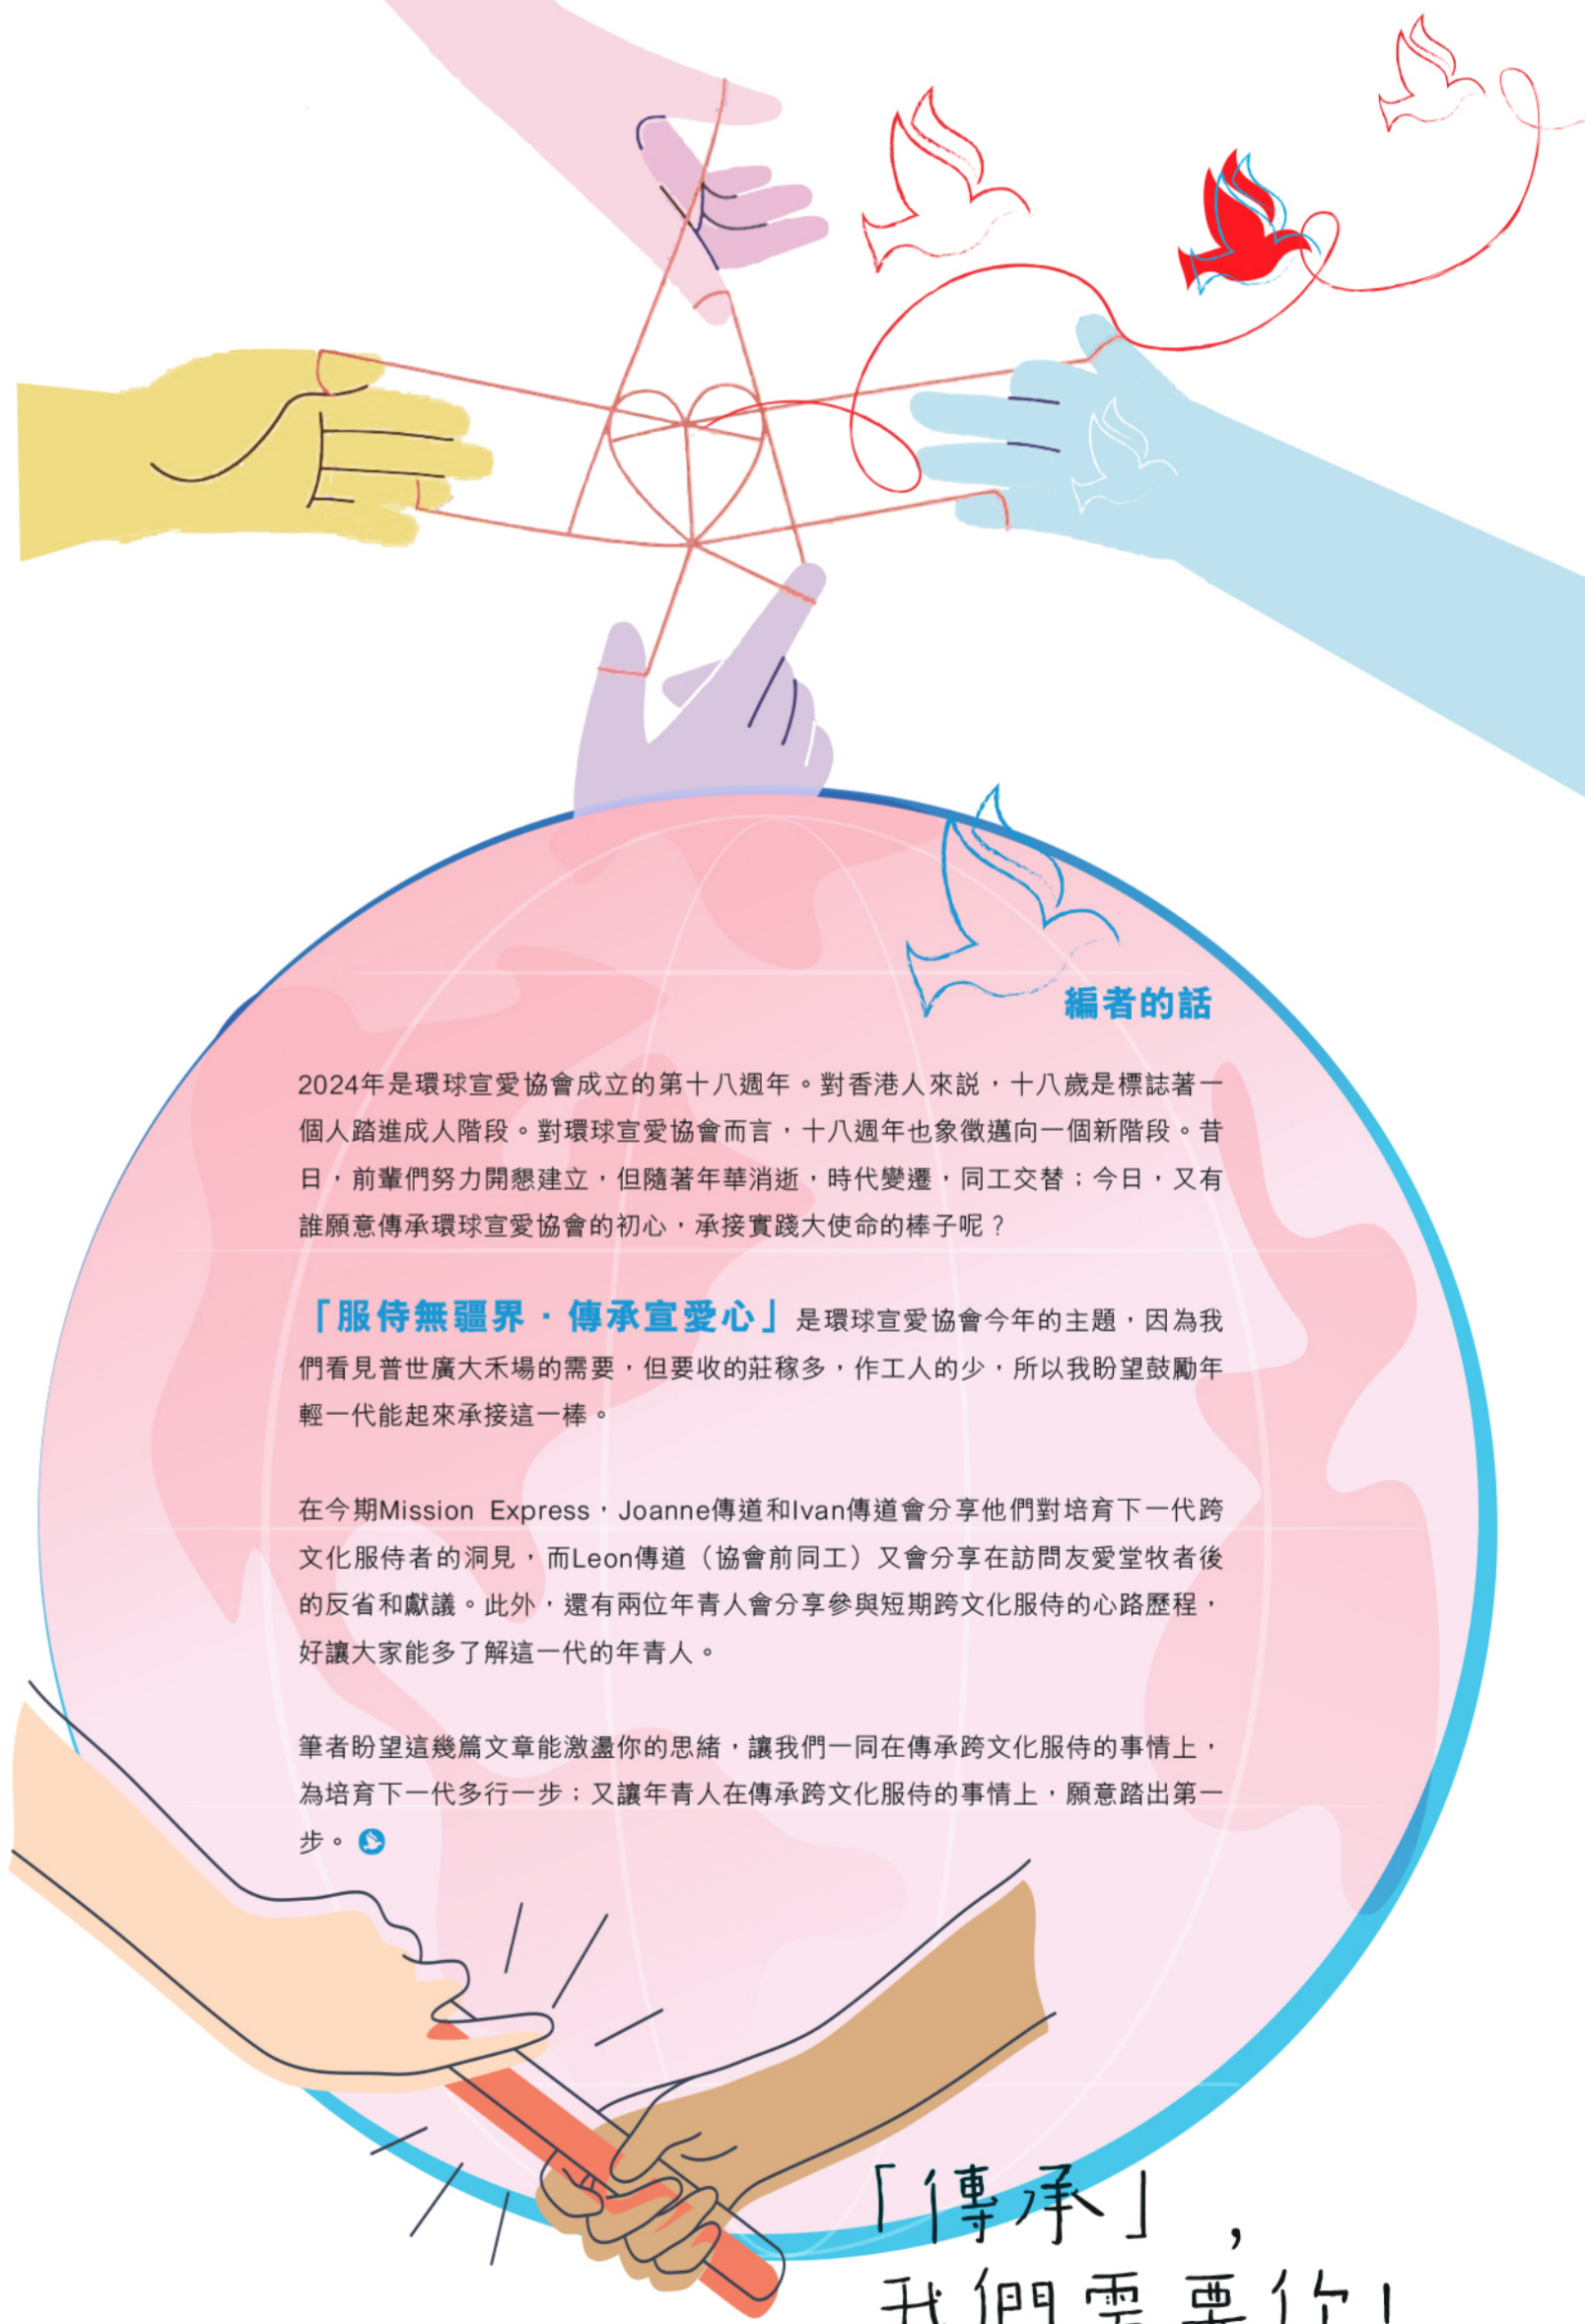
編者的話

2024年是環球宣愛協會成立的第十八週年。對香港人來説，十八歲是標誌著一個人踏進成人階段。對環球宣愛協會而言，十八週年也象徵邁向一個新階段。昔日，前輩們努力開懇建立，但隨著年華消逝，時代變遷，同工交替；今日，又有誰願意傳承環球宣愛協會的初心，承接實踐大使命的棒子呢？

「服侍無疆界．傳承宣愛心」是環球宣愛協會今年的主題，因為我們看見普世廣大禾場的需要，但要收的莊稼多，作工人的少，所以我盼望鼓勵年輕一代能起來承接這一棒。

在今期Mission Express，Joanne傳道和Ivan傳道會分享他們對培育下一代跨文化服侍者的洞見，而Leon傳道（協會前同工）又會分享在訪問友愛堂牧者後的反省和獻議。此外，還有兩位年青人會分享參與短期跨文化服侍的心路歷程，好讓大家能多了解這一代的年青人。

筆者盼望這幾篇文章能激盪你的思緒，讓我們一同在傳承跨文化服侍的事情上，為培育下一代多行一步；又讓年青人在傳承跨文化服侍的事情上，願意踏出第一步。

「傳承」，
我們需要你！